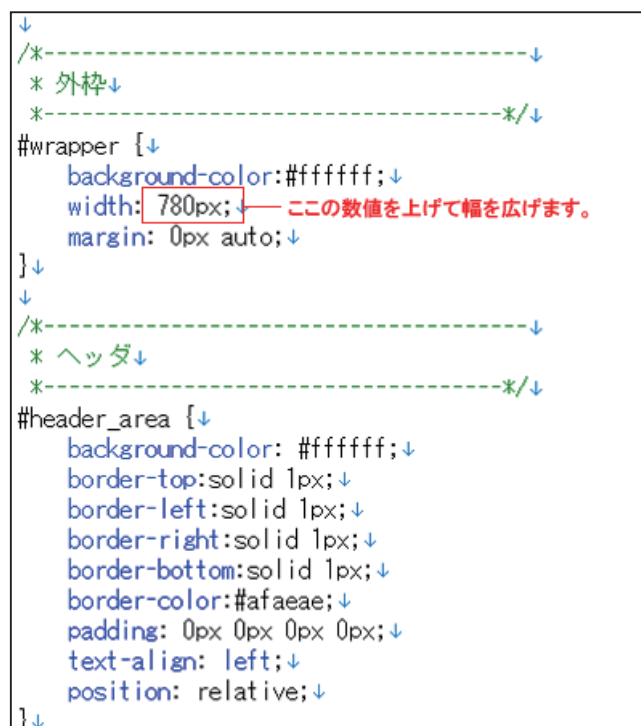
↓
/*-----------------------------------↓
 * 外枠↓
 *---------------------------------*/↓
#wrapper {↓
    background-color:#ffffff;↓
    width: 780px;↓ ここの数値を上げて幅を広げます。
    margin: 0px auto;↓
}↓
↓
/*-----------------------------------↓
 * ヘッダ↓
 *---------------------------------*/↓
#header_area {↓
    background-color: #ffffff;↓
    border-top:solid 1px;↓
    border-left:solid 1px;↓
    border-right:solid 1px;↓
    border-bottom:solid 1px;↓
    border-color:#afaeae;↓
    padding: 0px 0px 0px 0px;↓
    text-align: left;↓
    position: relative;↓
}↓